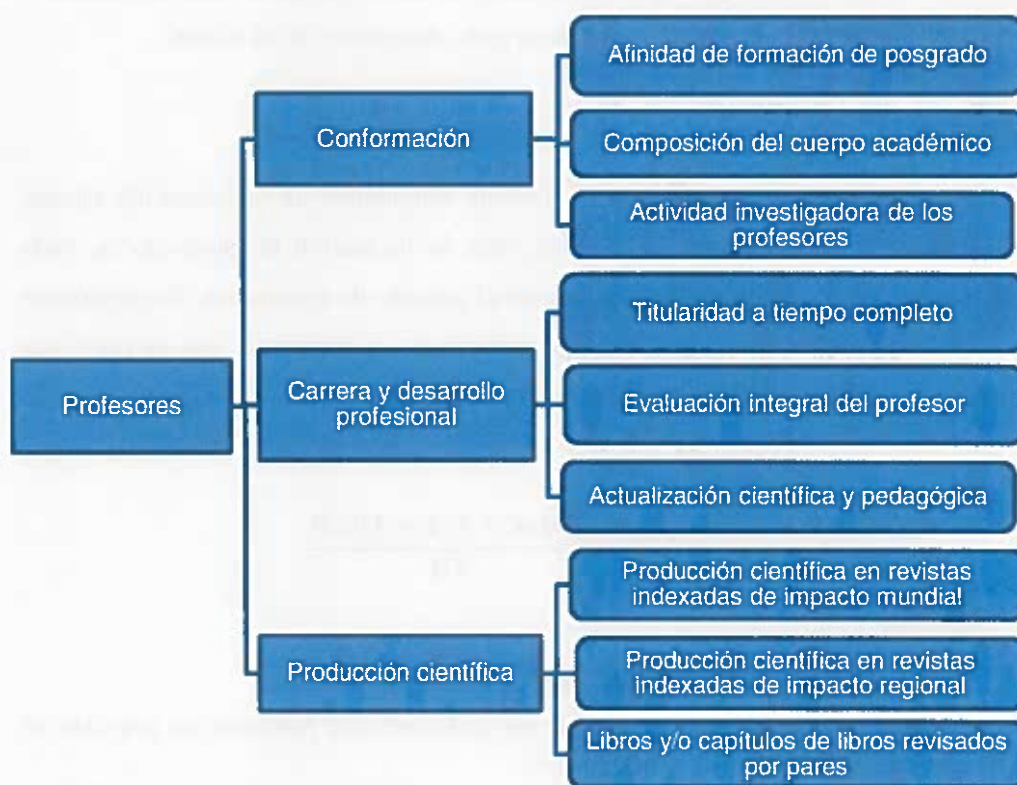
Profesores

Conformación

Afinidad de formación de posgrado

Composición del cuerpo académico

Actividad investigadora de los profesores

Carrera y desarrollo profesional

Titularidad a tiempo completo

Evaluación integral del profesor

Actualización científica y pedagógica

Producción científica

Producción científica en revistas indexadas de impacto mundial

Producción científica en revistas indexadas de impacto regional

Libros y/o capítulos de libros revisados por pares